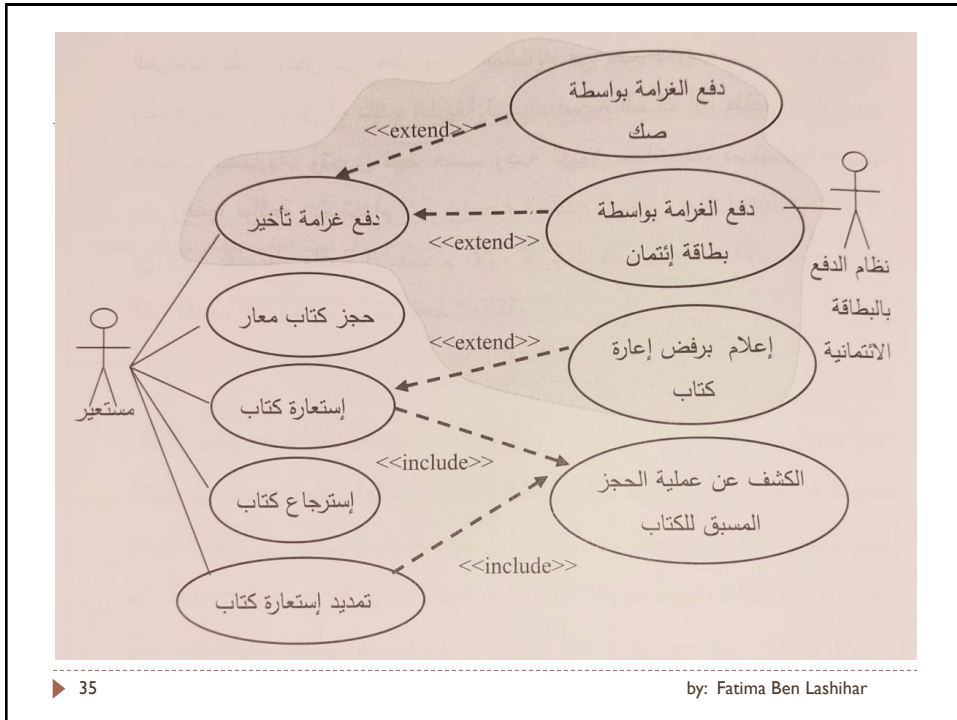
دفع الغرامة بواسطة صك

<<extend>>

دفع غرامة تأخير

<<extend>>

دفع الغرامة بواسطة بطاقة إئتمان

نظام الدفع بالبطاقة الائتمانية

حجز كتاب معار

<<extend>>

إعلام برفض إعارة كتاب

مستعير

إستعارة كتاب

<<include>>

إسترجاع كتاب

الكشف عن عملية الحجز المسبق للكتاب

<<include>>

تمديد إستعارة كتاب

35

by: Fatima Ben Lashihar